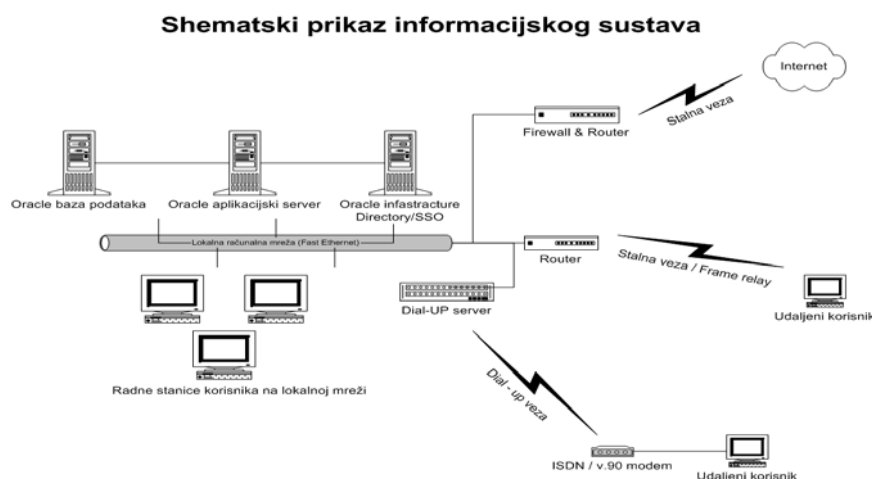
Shematski prikaz informacijskog sustava

Internet

Stalna veza

Firewall & Router

Oracle baza podataka

Oracle aplikacijski server

Oracle infastracture Directory/SSO

Lokalna računalna mreža (Fast Ethernet)

Router

Stalna veza / Frame relay

Dial-UP server

Udaljeni korisnik

Radne stanice korisnika na lokalnoj mreži

Dial - up veza

ISDN / v.90 modem

Udaljeni korisnik